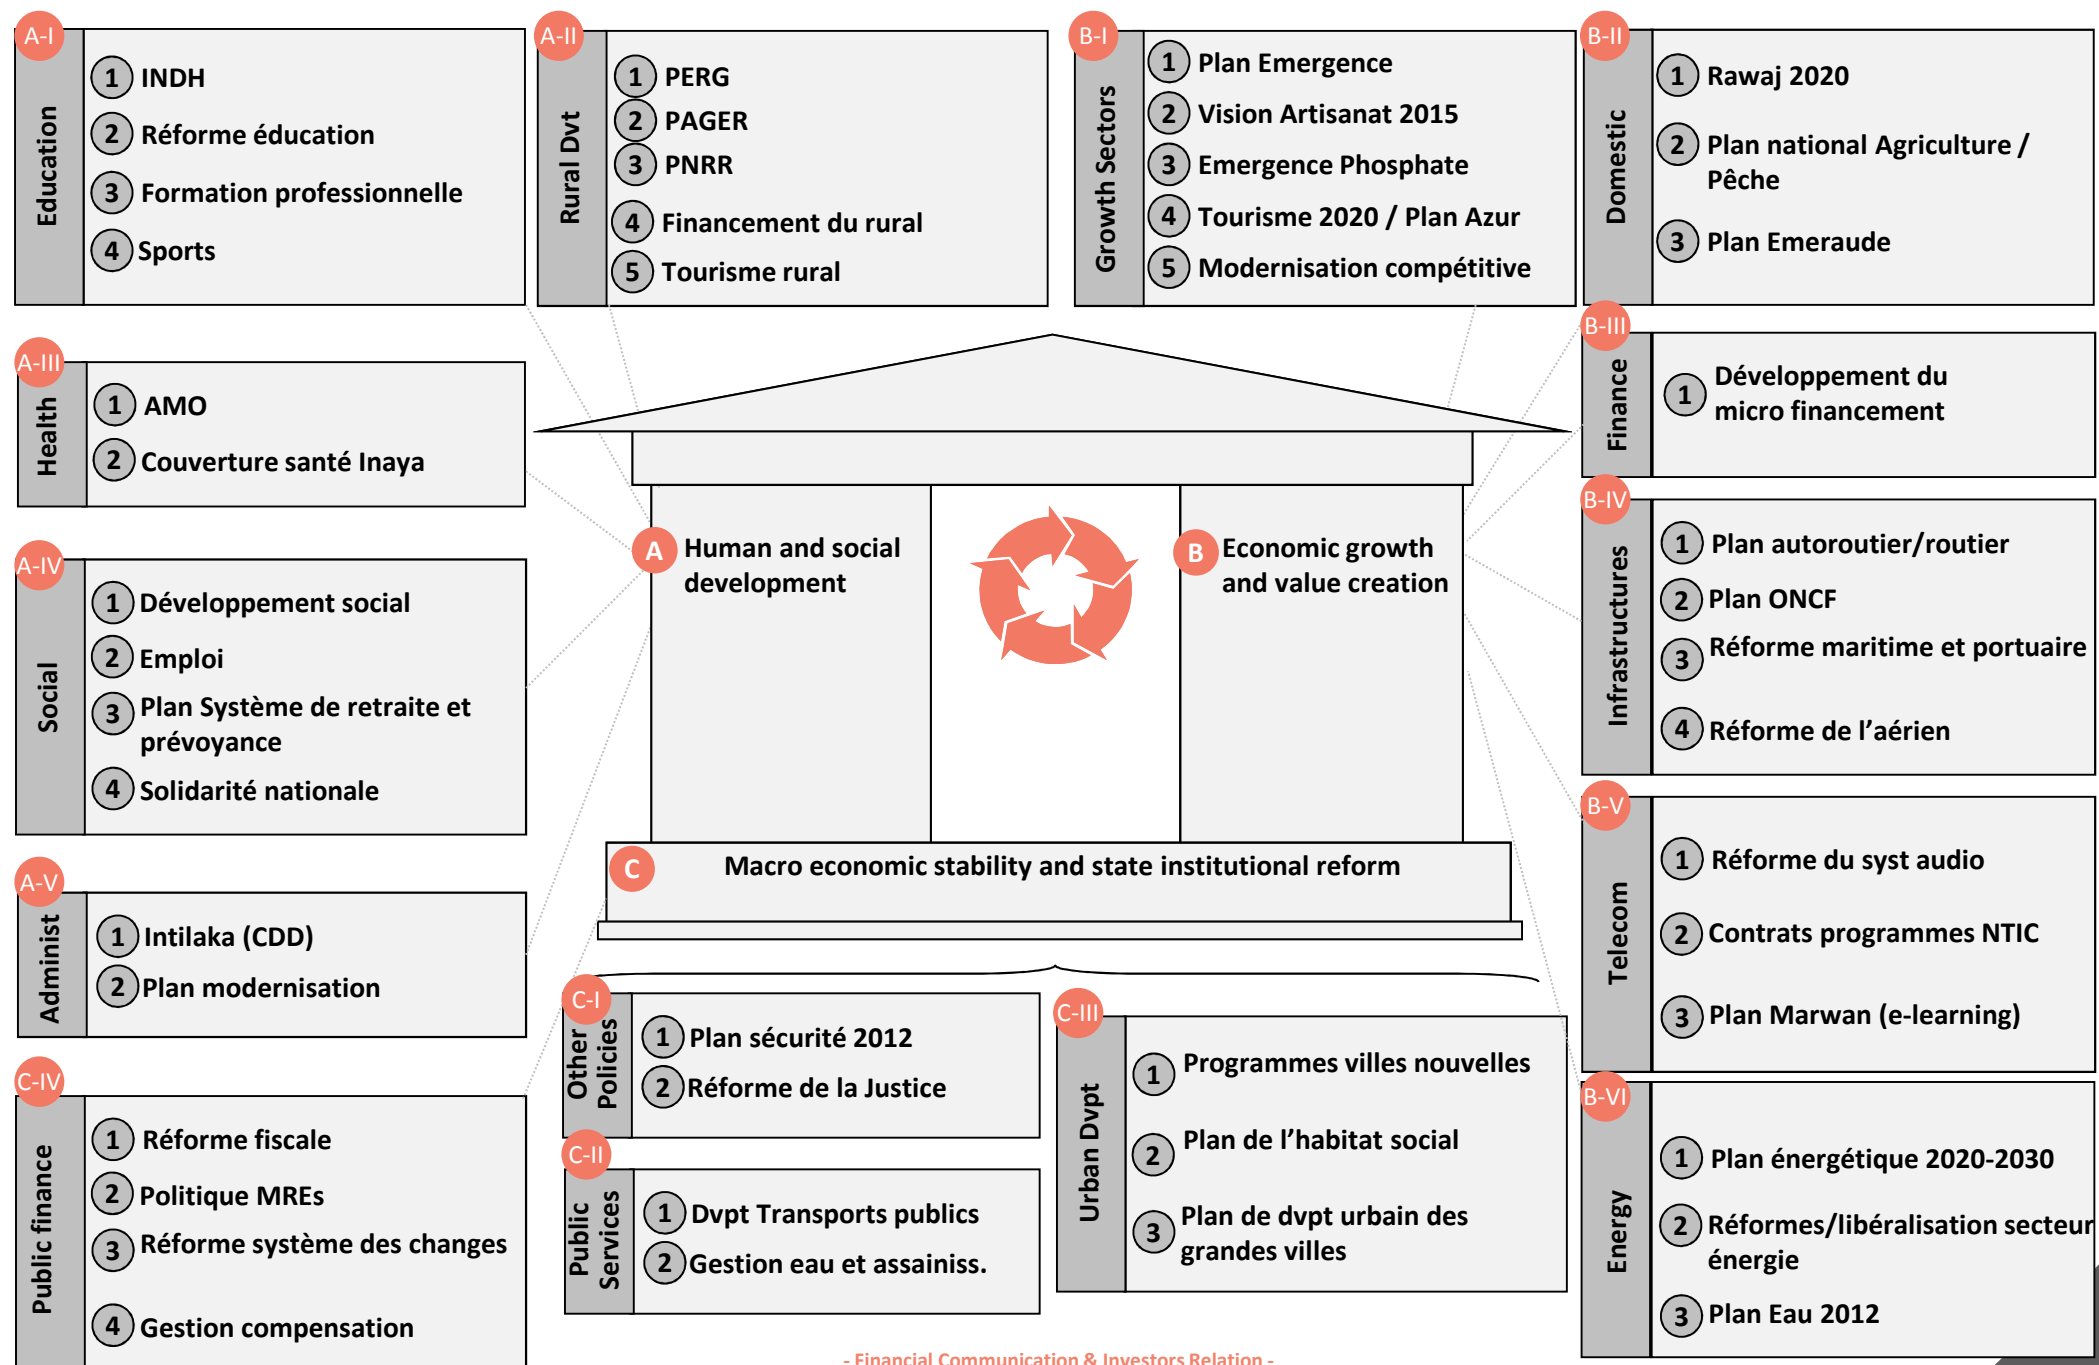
A-I
Education
1 INDH
2 Réforme éducation
3 Formation professionnelle
4 Sports

A-II
Rural Dvt
1 PERG
2 PAGER
3 PNRR
4 Financement du rural
5 Tourisme rural

B-I
Growth Sectors
1 Plan Emergence
2 Vision Artisanat 2015
3 Emergence Phosphate
4 Tourisme 2020 / Plan Azur
5 Modernisation compétitive

B-II
Domestic
1 Rawaj 2020
2 Plan national Agriculture / Pêche
3 Plan Emeraude

A-III
Health
1 AMO
2 Couverture santé Inaya

B-III
Finance
1 Développement du micro financement

A-IV
Social
1 Développement social
2 Emploi
3 Plan Système de retraite et prévoyance
4 Solidarité nationale

A Human and social development

B Economic growth and value creation

B-IV
Infrastructures
1 Plan autoroutier/routier
2 Plan ONCF
3 Réforme maritime et portuaire
4 Réforme de l'aérien

C Macro economic stability and state institutional reform

A-V
Administ
1 Intilaka (CDD)
2 Plan modernisation

B-V
Telecom
1 Réforme du syst audio
2 Contrats programmes NTIC
3 Plan Marwan (e-learning)

C-I
Other Policies
1 Plan sécurité 2012
2 Réforme de la Justice

C-III
Urban Dvpt
1 Programmes villes nouvelles
2 Plan de l'habitat social
3 Plan de dvpt urbain des grandes villes

C-IV
Public finance
1 Réforme fiscale
2 Politique MREs
3 Réforme système des changes
4 Gestion compensation

C-II
Public Services
1 Dvpt Transports publics
2 Gestion eau et assainiss.

B-VI
Energy
1 Plan énergétique 2020-2030
2 Réformes/libéralisation secteur énergie
3 Plan Eau 2012

- Financial Communication & Investors Relation -